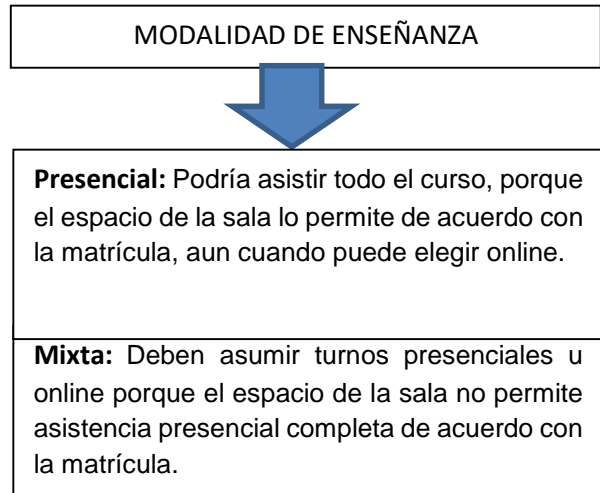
MODALIDAD DE ENSEÑANZA

**Presencial:** Podría asistir todo el curso, porque el espacio de la sala lo permite de acuerdo con la matrícula, aun cuando puede elegir online.

**Mixta:** Deben asumir turnos presenciales u online porque el espacio de la sala no permite asistencia presencial completa de acuerdo con la matrícula.